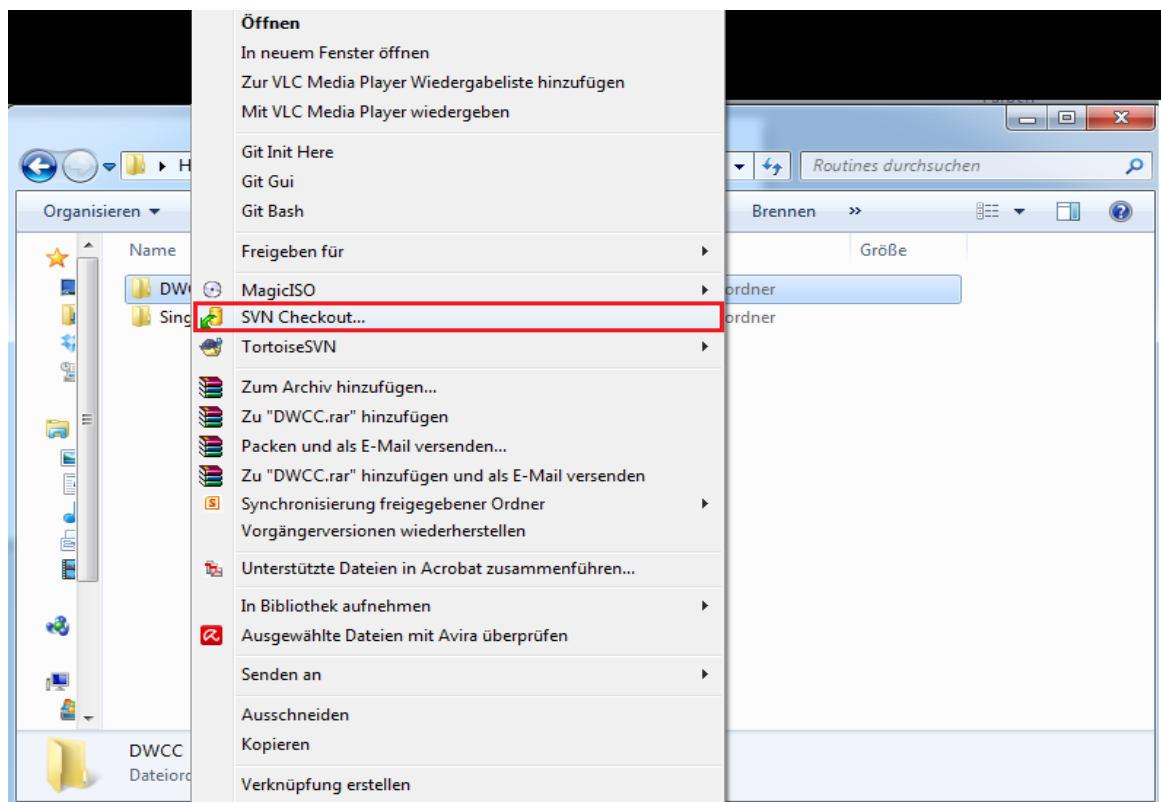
H
Routines durchsuchen
Organisieren ▾
Brennen »
Name
Größe
DW
Sing
ordner
ordner
DWCC
Dateiord

Öffnen
In neuem Fenster öffnen
Zur VLC Media Player Wiedergabeliste hinzufügen
Mit VLC Media Player wiedergeben

Git Init Here
Git Gui
Git Bash

Freigeben für

MagicISO
SVN Checkout...
TortoiseSVN

Zum Archiv hinzufügen...
Zu "DWCC.rar" hinzufügen
Packen und als E-Mail versenden...
Zu "DWCC.rar" hinzufügen und als E-Mail versenden
Synchronisierung freigegebener Ordner
Vorgängerversionen wiederherstellen

Unterstützte Dateien in Acrobat zusammenführen...

In Bibliothek aufnehmen
Ausgewählte Dateien mit Avira überprüfen

Senden an

Ausschneiden
Kopieren

Verknüpfung erstellen